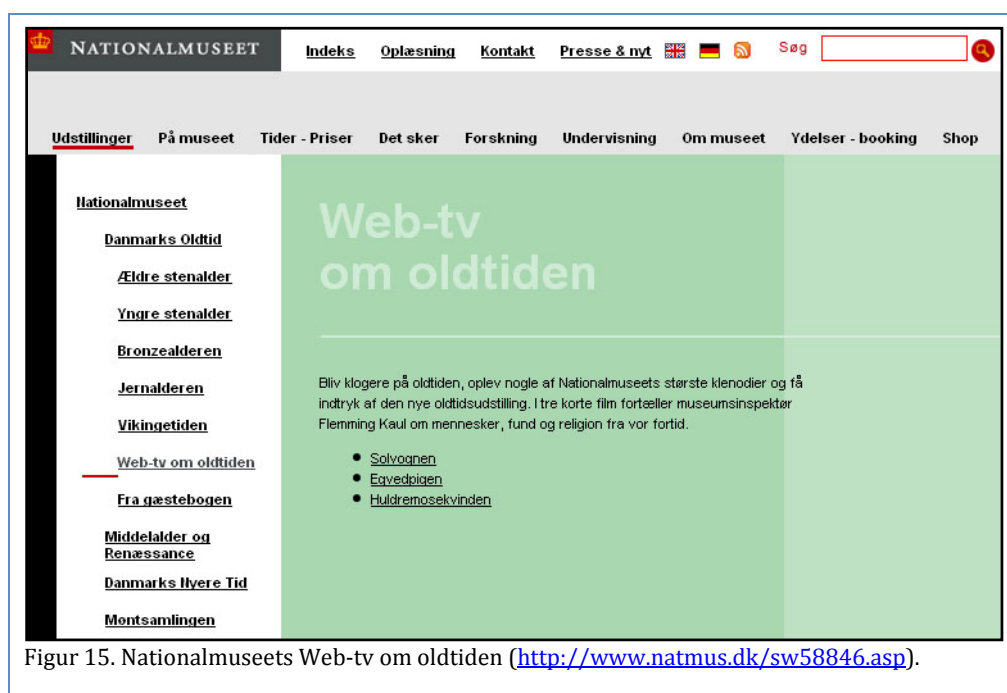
NATIONALMUSEET

Indeks Oplæsning Kontakt Presse & nyt Søg

Udstillinger På museet Tider - Priser Det sker Forskning Undervisning Om museet Ydelser - booking Shop

Nationalmuseet

Danmarks Oldtid

Ældre stenalder

Yngre stenalder

Bronzealderen

Jernalderen

Vikingetiden

Web-tv om oldtiden

Fra gæstebogen

Middelalder og Renæssance

Danmarks Nyere Tid

Møntsamlingen

Web-tv om oldtiden

Bliv klogere på oldtiden, oplev nogle af Nationalmuseets største klenodier og få indtryk af den nye oldtidsudstilling. I tre korte film fortæller museumsinspektør Flemming Kaul om mennesker, fund og religion fra vor fortid.

- Solvognen
- Egvedpigen
- Huldremosekvinden

Figur 15. Nationalmuseets Web-tv om oldtiden (http://www.natmus.dk/sw58846.asp).